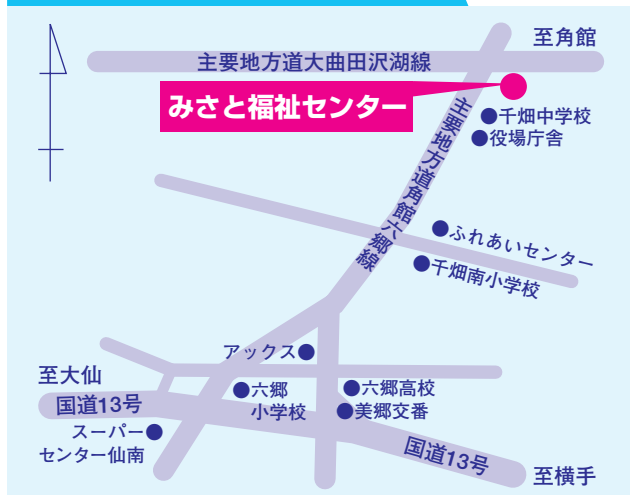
至角館

主要地方道大曲田沢湖線

みさと福祉センター

千畑中学校

役場庁舎

主要地方道角館六郷線

ふれあいセンター

千畑南小学校

アックス

至大仙

六郷小学校

六郷高校

国道13号

美郷交番

スーパーセンター仙南

国道13号

至横手